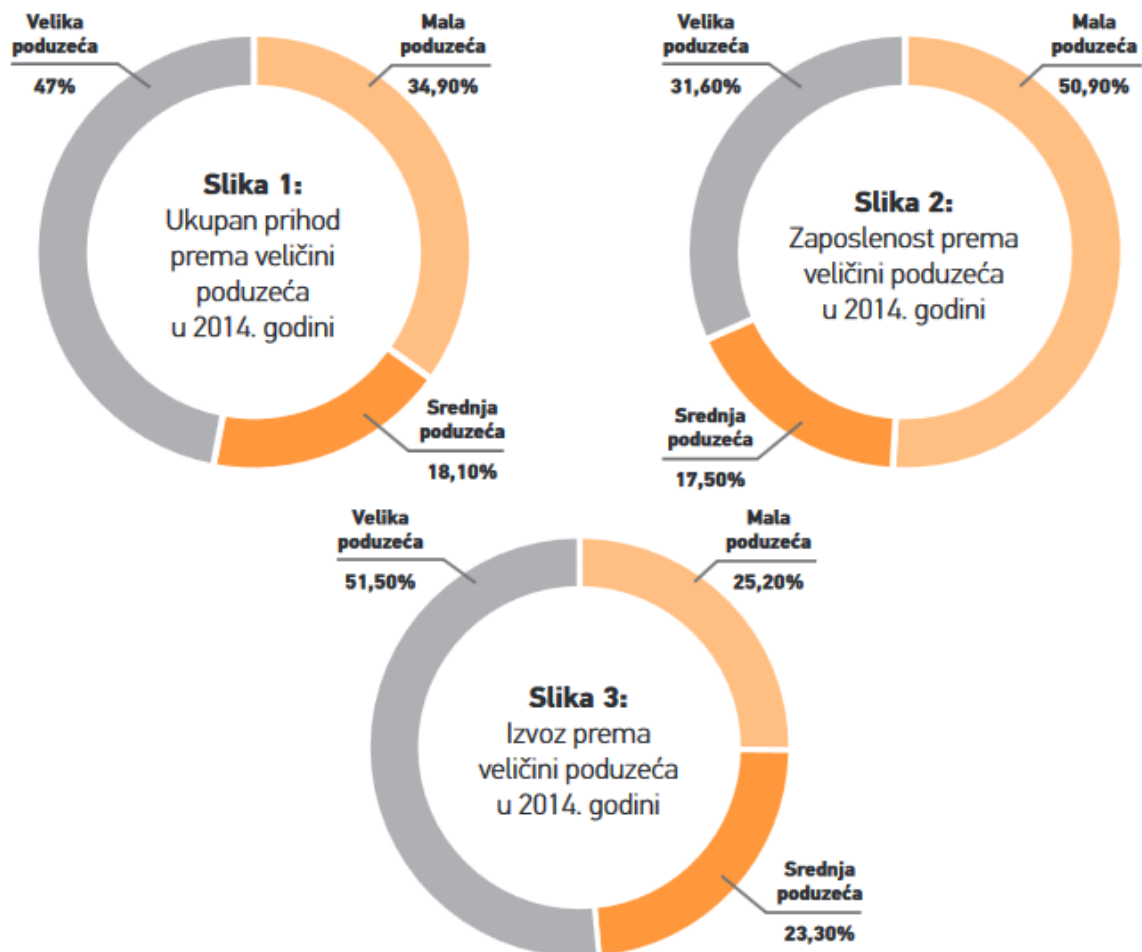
Velika poduzeća
47%

Mala poduzeća
34,90%

**Slika 1:**
Ukupan prihod prema veličini poduzeća u 2014. godini

Srednja poduzeća
18,10%

Velika poduzeća
31,60%

Mala poduzeća
50,90%

**Slika 2:**
Zaposlenost prema veličini poduzeća u 2014. godini

Srednja poduzeća
17,50%

Velika poduzeća
51,50%

Mala poduzeća
25,20%

**Slika 3:**
Izvoz prema veličini poduzeća u 2014. godini

Srednja poduzeća
23,30%